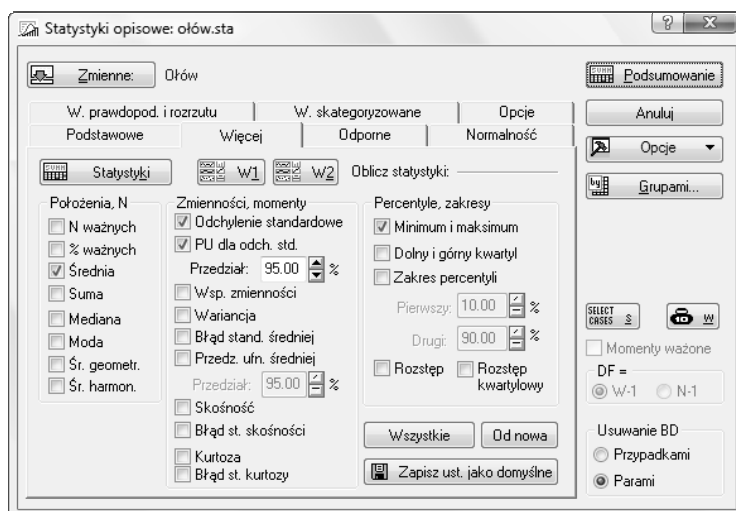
Statystyki opisowe: ołów.sta

Zmienne: Ołów

Podsumowanie

W. prawdopod. i rozrzutu | W. skategoryzowane | Opcje
Podstawowe | Więcej | Odporne | Normalność

Anuluj

Opcje

Grupami...

Statystyki

W1 W2

Oblicz statystyki:

Położenia, N
N ważnych
% ważnych
Średnia
Suma
Mediana
Moda
Śr. geometr.
Śr. harmon.

Zmienności, momenty
Odchylenie standardowe
PU dla odch. std.
Przedział: 95.00 %
Wsp. zmienności
Wariancja
Błąd stand. średniej
Przedz. ufn. średniej
Przedział: 95.00 %
Skośność
Błąd st. skośności
Kurtoza
Błąd st. kurtozy

Percentyle, zakresy
Minimum i maksimum
Dolny i górny kwartyl
Zakres percentyli
Pierwszy: 10.00 %
Drugi: 90.00 %
Rozstęp
Rozstęp kwartylowy

Wszystkie
Od nowa
Zapisz ust. jako domyślne

SELECT CASES S
W

Momenty ważone
DF =
W-1 N-1

Usuwanie BD
Przypadkami
Parami